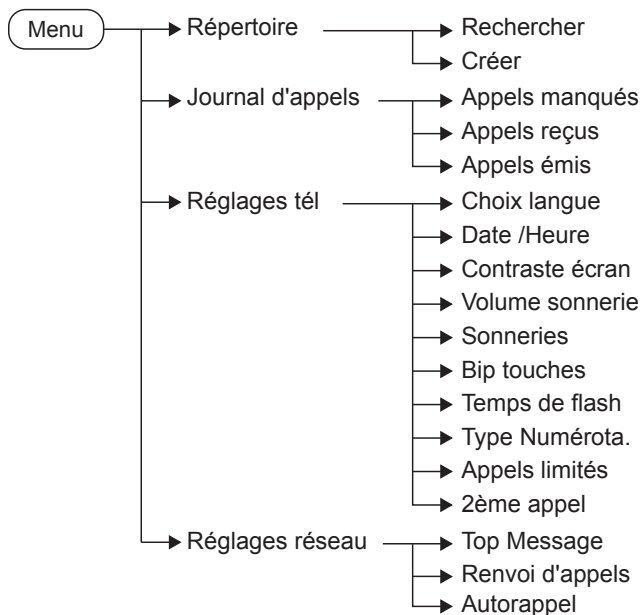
Menu

Répertoire
Rechercher
Créer

Journal d'appels
Appels manqués
Appels reçus
Appels émis

Réglages tél
Choix langue
Date /Heure
Contraste écran
Volume sonnerie
Sonneries
Bip touches
Temps de flash
Type Numérota.
Appels limités
2ème appel

Réglages réseau
Top Message
Renvoi d'appels
Autorappel